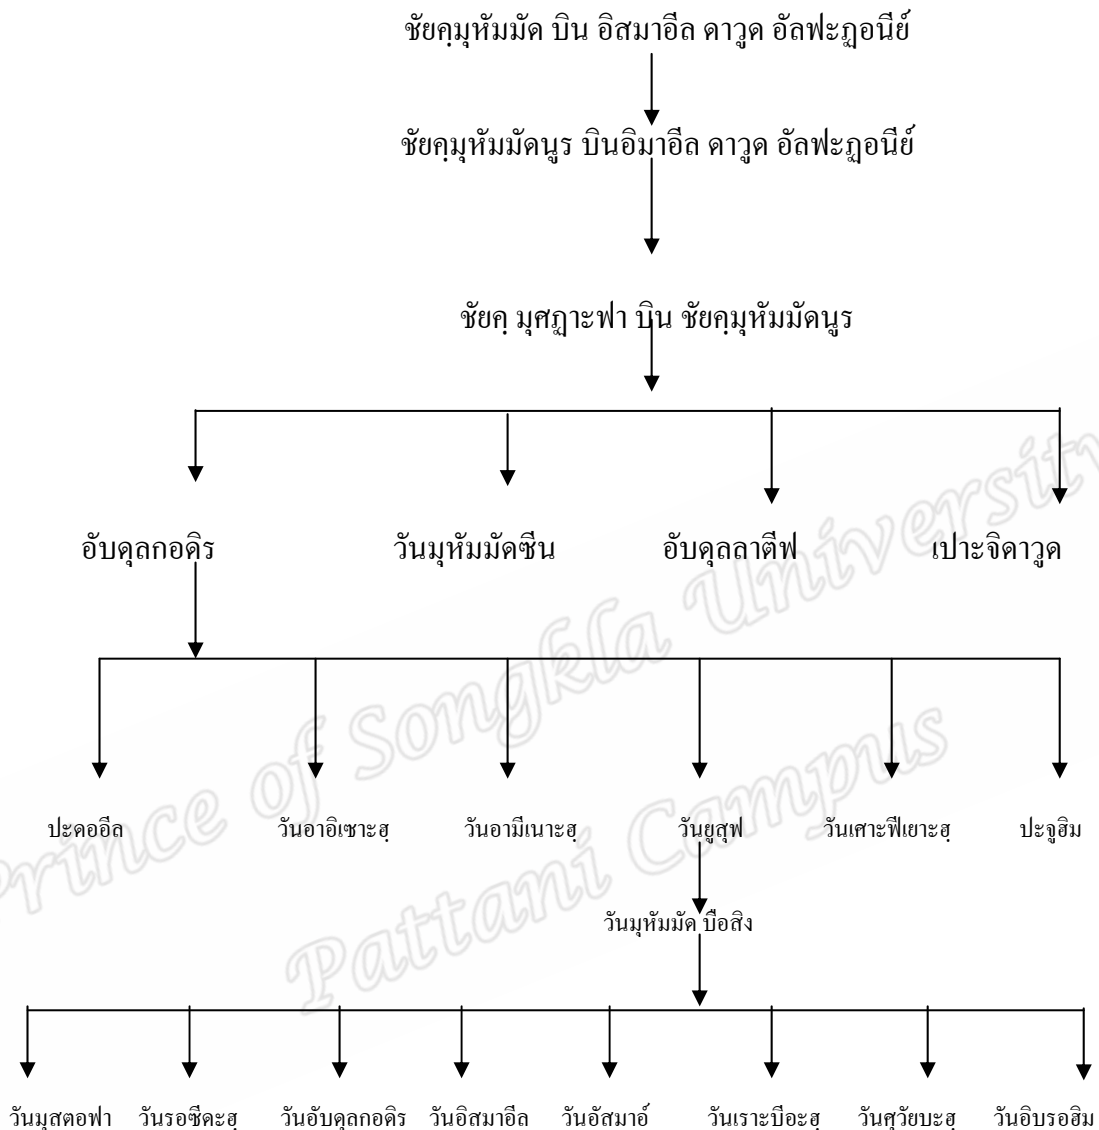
ชัยคฺมุหัมมัด บิน อิสมาอีล ดาวูด อัลฟะฏอนีย์

ชัยคฺมุหัมมัดนูร บินอิมาอีล ดาวูด อัลฟะฏอนีย์

ชัยคฺ มุศฏาะฟา บิน ชัยคฺมุหัมมัดนูร

อับดุลกอดิร

วันมุหัมมัดซีน

อับดุลลาตีฟ

เปาะจิดาวูด

ปะดออีล

วันอาอิเซาะฮฺ

วันอามีเนาะฮฺ

วันยูสุฟ

วันเศาะฟีเยาะฮฺ

ปะจูฮิม

วันมุหัมมัด บือสิง

วันมุสตอฟา

วันรอซีดะฮฺ

วันอับดุลกอดิร

วันอิสมาอีล

วันอัสมาอ์

วันเราะบีอะฮฺ

วันศุวัยบะฮฺ

วันอิบรอฮิม

Prince of Songkla University Pattani Campus